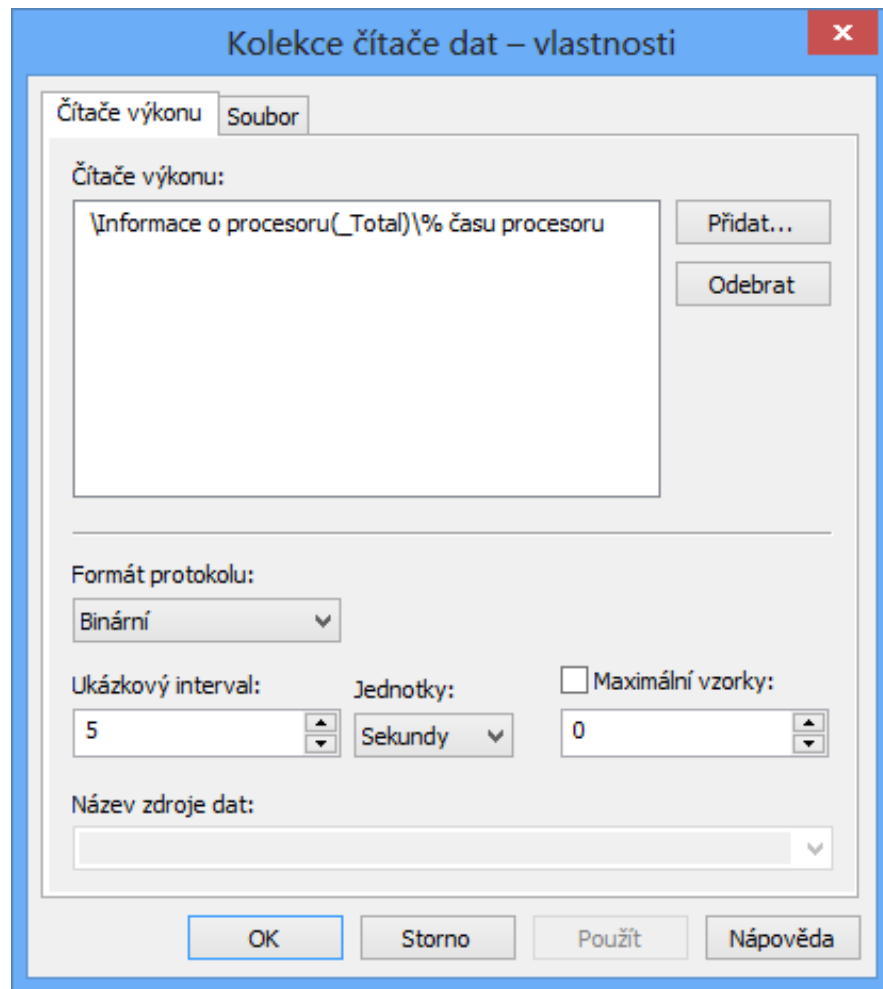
Kolekce čítače dat – vlastnosti

Čítače výkonu
Soubor

Čítače výkonu:

\Informace o procesoru(_Total)\% času procesoru

Přidat...

Odebrat

Formát protokolu:

Binární

Ukázkový interval:

5

Jednotky:

Sekundy

Maximální vzorky:

0

Název zdroje dat:

OK
Storno
Použít
Nápověda